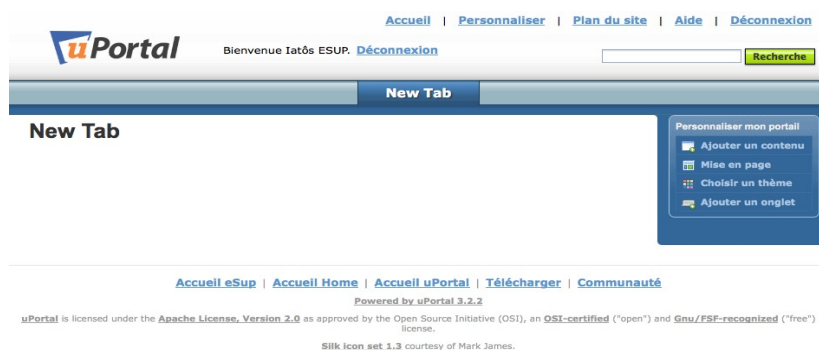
Accueil | Personnaliser | Plan du site | Aide | Déconnexion

uPortal

Bienvenue Iatôs ESUP. Déconnexion

Recherche

New Tab

New Tab

Personnaliser mon portail

Ajouter un contenu

Mise en page

Choisir un thème

Ajouter un onglet

Accueil eSup | Accueil Home | Accueil uPortal | Télécharger | Communauté

Powered by uPortal 3.2.2

uPortal is licensed under the Apache License, Version 2.0 as approved by the Open Source Initiative (OSI), an OSI-certified ("open") and Gnu/FSF-recognized ("free") license.

Silk icon set 1.3 courtesy of Mark James.